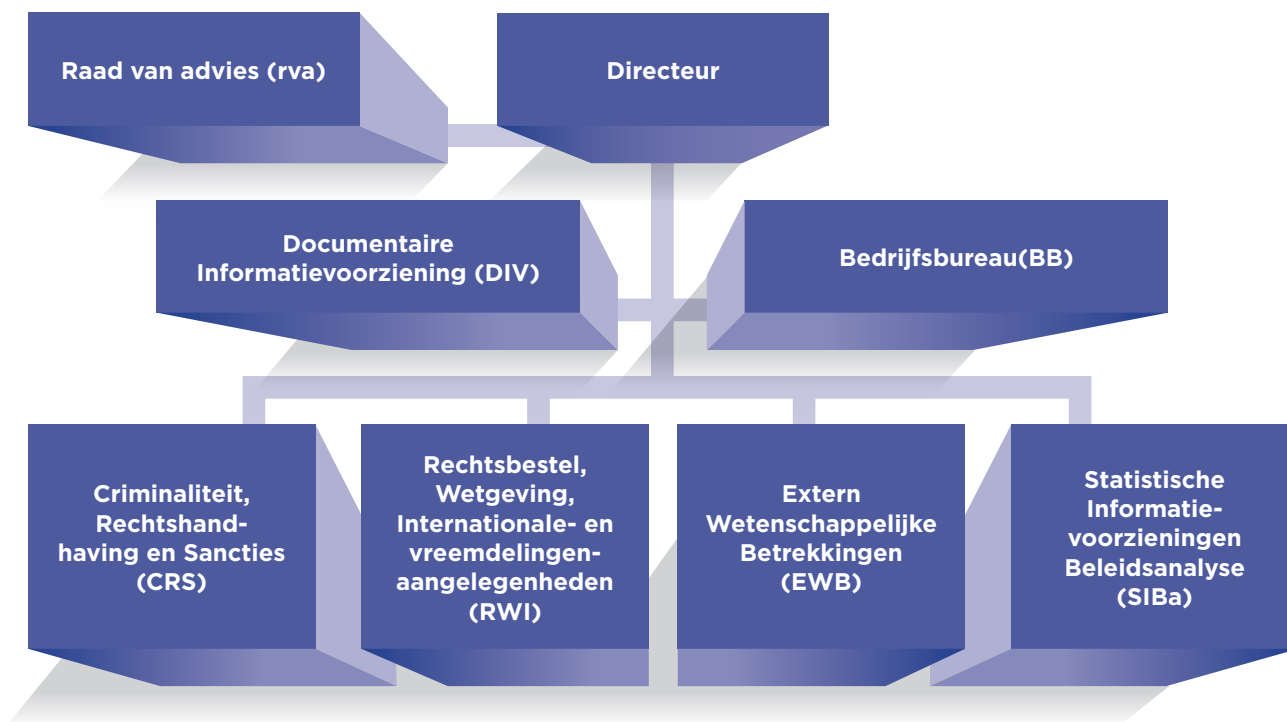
Raad van advies (rva)

Directeur

Documentaire Informatievoorziening (DIV)

Bedrijfsbureau(BB)

Criminaliteit, Rechtshandhaving en Sancties (CRS)

Rechtsbestel, Wetgeving, Internationale- en vreemdelingenaangelegenheden (RWI)

Extern Wetenschappelijke Betrekkingen (EWB)

Statistische Informatievoorzieningen Beleidsanalyse (SIBa)